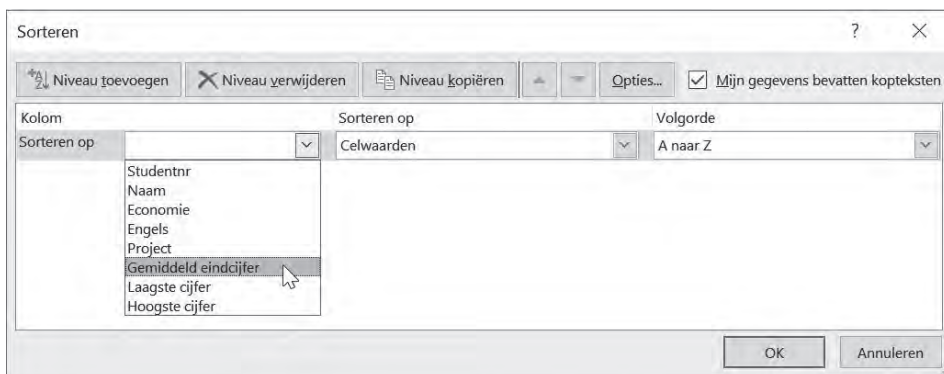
Sorteren

?

Niveau toevoegen | Niveau verwijderen | Niveau kopiëren | Opties... | Mijn gegevens bevatten kopteksten

| Kolom | | Sorteren op | Volgorde |
|---|---|---|---|
| Sorteren op | | Celwaarden | A naar Z |

Studentnr
Naam
Economie
Engels
Project
Gemiddeld eindcijfer
Laagste cijfer
Hoogste cijfer

OK | Annuleren